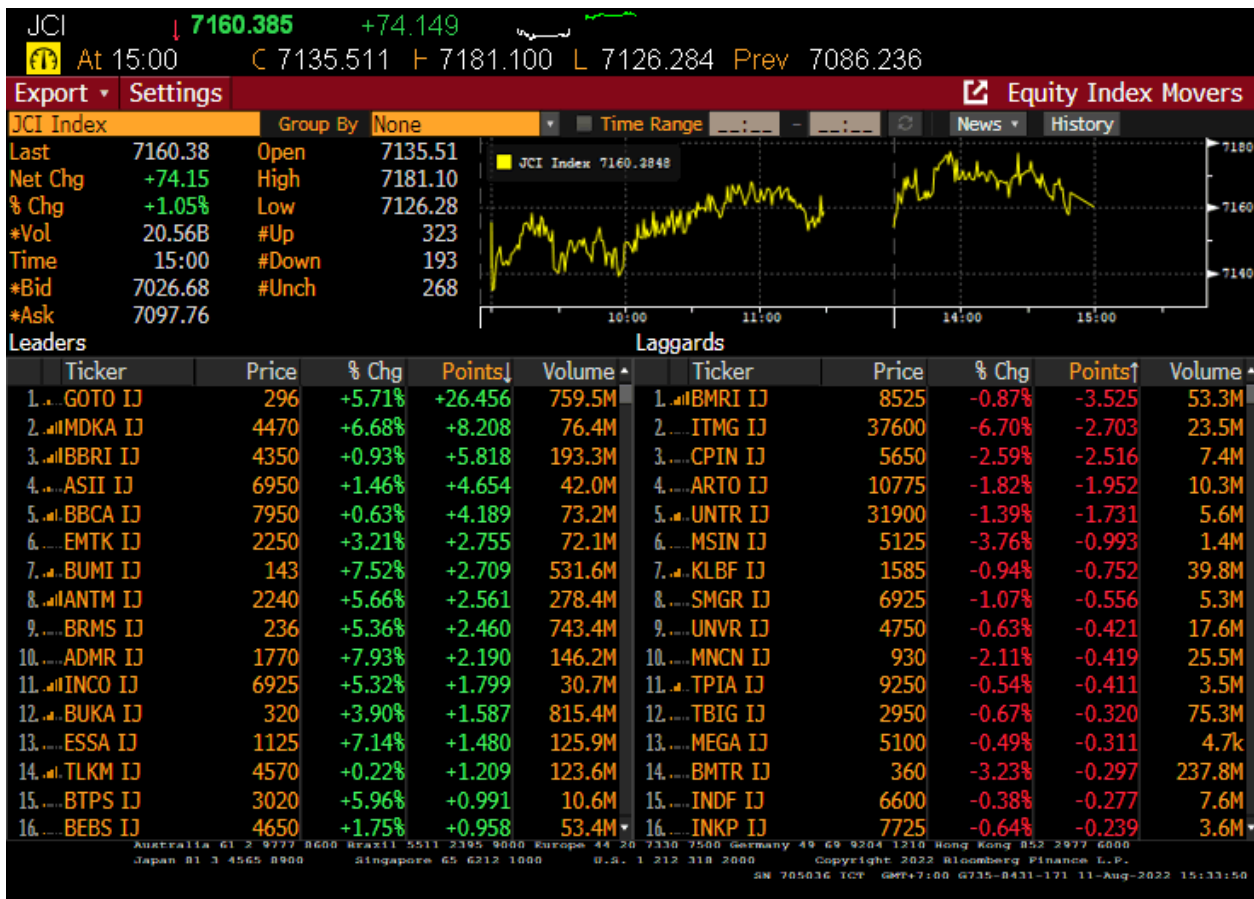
JCI ↓ 7160.385 +74.149

At 15:00 C 7135.511 H 7181.100 L 7126.284 Prev 7086.236

Export ▾ Settings Equity Index Movers

JCI Index Group By None ▾ Time Range __:__ - __:__ News ▾ History

| | | | |
|---|---|---|---|
| Last | 7160.38 | Open | 7135.51 |
| Net Chg | +74.15 | High | 7181.10 |
| % Chg | +1.05% | Low | 7126.28 |
| *Vol | 20.56B | #Up | 323 |
| Time | 15:00 | #Down | 193 |
| *Bid | 7026.68 | #Unch | 268 |
| *Ask | 7097.76 | | |

JCI Index 7160.3848

7180
7160
7140
10:00 11:00 14:00 15:00

Leaders

| | Ticker | Price | % Chg | Points↓ | Volume |
|---|---|---|---|---|---|
| 1. | GOTO IJ | 296 | +5.71% | +26.456 | 759.5M |
| 2. | MDKA IJ | 4470 | +6.68% | +8.208 | 76.4M |
| 3. | BBRI IJ | 4350 | +0.93% | +5.818 | 193.3M |
| 4. | ASII IJ | 6950 | +1.46% | +4.654 | 42.0M |
| 5. | BBCA IJ | 7950 | +0.63% | +4.189 | 73.2M |
| 6. | EMTK IJ | 2250 | +3.21% | +2.755 | 72.1M |
| 7. | BUMI IJ | 143 | +7.52% | +2.709 | 531.6M |
| 8. | ANTM IJ | 2240 | +5.66% | +2.561 | 278.4M |
| 9. | BRMS IJ | 236 | +5.36% | +2.460 | 743.4M |
| 10. | ADMR IJ | 1770 | +7.93% | +2.190 | 146.2M |
| 11. | INCO IJ | 6925 | +5.32% | +1.799 | 30.7M |
| 12. | BUKA IJ | 320 | +3.90% | +1.587 | 815.4M |
| 13. | ESSA IJ | 1125 | +7.14% | +1.480 | 125.9M |
| 14. | TLKM IJ | 4570 | +0.22% | +1.209 | 123.6M |
| 15. | BTPS IJ | 3020 | +5.96% | +0.991 | 10.6M |
| 16. | BEBS IJ | 4650 | +1.75% | +0.958 | 53.4M |

Laggards

| | Ticker | Price | % Chg | Points↑ | Volume |
|---|---|---|---|---|---|
| 1. | BMRI IJ | 8525 | -0.87% | -3.525 | 53.3M |
| 2. | ITMG IJ | 37600 | -6.70% | -2.703 | 23.5M |
| 3. | CPIN IJ | 5650 | -2.59% | -2.516 | 7.4M |
| 4. | ARTO IJ | 10775 | -1.82% | -1.952 | 10.3M |
| 5. | UNTR IJ | 31900 | -1.39% | -1.731 | 5.6M |
| 6. | MSIN IJ | 5125 | -3.76% | -0.993 | 1.4M |
| 7. | KLBF IJ | 1585 | -0.94% | -0.752 | 39.8M |
| 8. | SMGR IJ | 6925 | -1.07% | -0.556 | 5.3M |
| 9. | UNVR IJ | 4750 | -0.63% | -0.421 | 17.6M |
| 10. | MNCN IJ | 930 | -2.11% | -0.419 | 25.5M |
| 11. | TPIA IJ | 9250 | -0.54% | -0.411 | 3.5M |
| 12. | TBIG IJ | 2950 | -0.67% | -0.320 | 75.3M |
| 13. | MEGA IJ | 5100 | -0.49% | -0.311 | 4.7k |
| 14. | BMTR IJ | 360 | -3.23% | -0.297 | 237.8M |
| 15. | INDF IJ | 6600 | -0.38% | -0.277 | 7.6M |
| 16. | INKP IJ | 7725 | -0.64% | -0.239 | 3.6M |

Australia 61 2 9777 8600 Brazil 5511 2395 9000 Europe 44 20 7330 7500 Germany 49 69 9204 1210 Hong Kong 852 2977 6000
Japan 81 3 4565 8900 Singapore 65 6212 1000 U.S. 1 212 318 2000 Copyright 2022 Bloomberg Finance L.P.
SN 705036 ICT GMT+7:00 G735-8431-171 11-Aug-2022 15:33:50